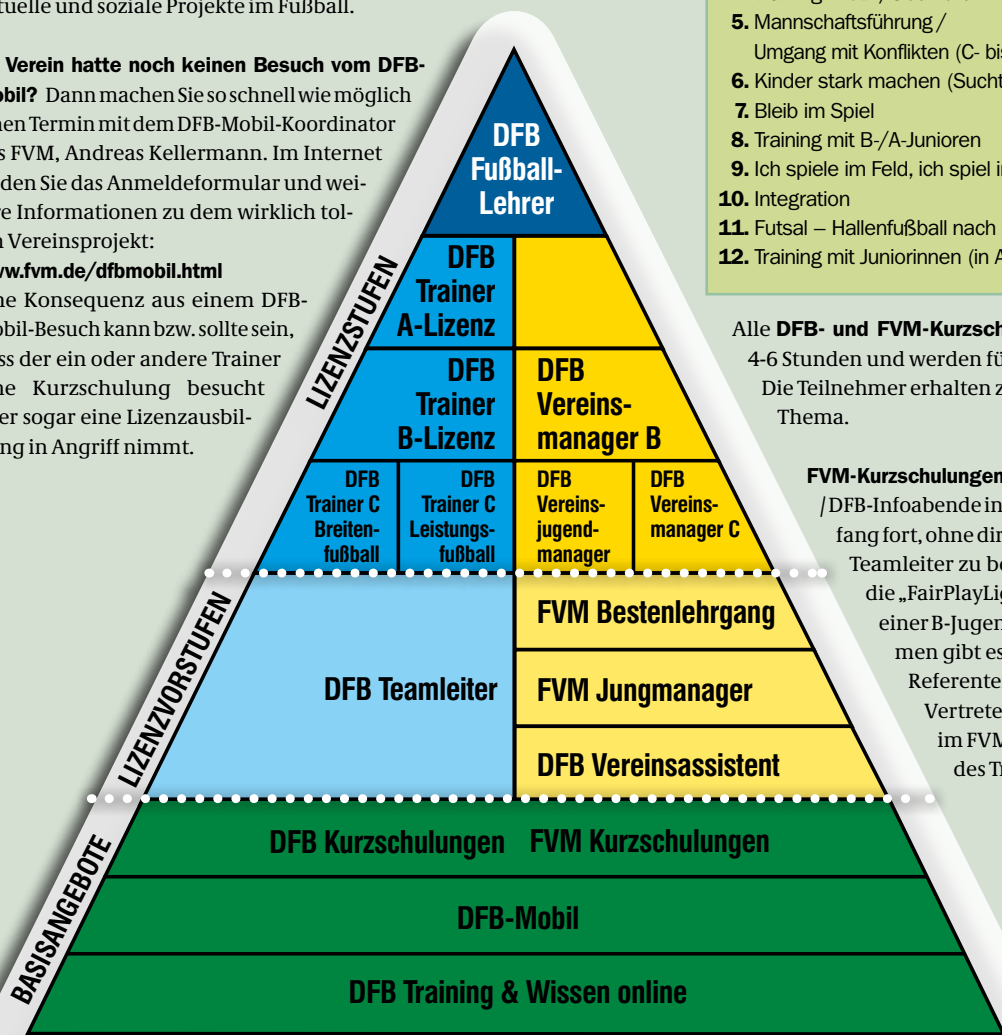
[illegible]tuelle und soziale Projekte im Fußball.

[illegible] Verein hatte noch keinen Besuch vom DFB-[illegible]obil? Dann machen Sie so schnell wie möglich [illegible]nen Termin mit dem DFB-Mobil-Koordinator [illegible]s FVM, Andreas Kellermann. Im Internet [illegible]den Sie das Anmeldeformular und wei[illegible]re Informationen zu dem wirklich tol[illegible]n Vereinsprojekt:
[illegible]w.fvm.de/dfbmobil.html
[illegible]ne Konsequenz aus einem DFB-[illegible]obil-Besuch kann bzw. sollte sein, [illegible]ss der ein oder andere Trainer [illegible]ne Kurzschulung besucht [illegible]er sogar eine Lizenzausbil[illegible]ng in Angriff nimmt.

5. Mannschaftsführung / Umgang mit Konflikten (C- bis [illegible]
6. Kinder stark machen (Sucht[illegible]
7. Bleib im Spiel
8. Training mit B-/A-Junioren
9. Ich spiele im Feld, ich spiel i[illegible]
10. Integration
11. Futsal – Hallenfußball nach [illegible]
12. Training mit Juniorinnen (in A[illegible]

Alle DFB- und FVM-Kurzsch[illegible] 4-6 Stunden und werden fü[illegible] Die Teilnehmer erhalten z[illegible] Thema.

FVM-Kurzschulungen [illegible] /DFB-Infoabende in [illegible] fang fort, ohne dir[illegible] Teamleiter zu be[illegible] die „FairPlayLig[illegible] einer B-Jugen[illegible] men gibt es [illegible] Referente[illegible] Vertrete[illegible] im FVM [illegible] des T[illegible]

LIZENZSTUFEN
LIZENZVORSTUFEN
BASISANGEBOTE

DFB Fußball-Lehrer
DFB Trainer A-Lizenz
DFB Trainer B-Lizenz
DFB Vereins-manager B
DFB Trainer C Breiten-fußball
DFB Trainer C Leistungs-fußball
DFB Vereins-jugend-manager
DFB Vereins-manager C
DFB Teamleiter
FVM Bestenlehrgang
FVM Jungmanager
DFB Vereinsassistent
DFB Kurzschulungen FVM Kurzschulungen
DFB-Mobil
DFB Training & Wissen online